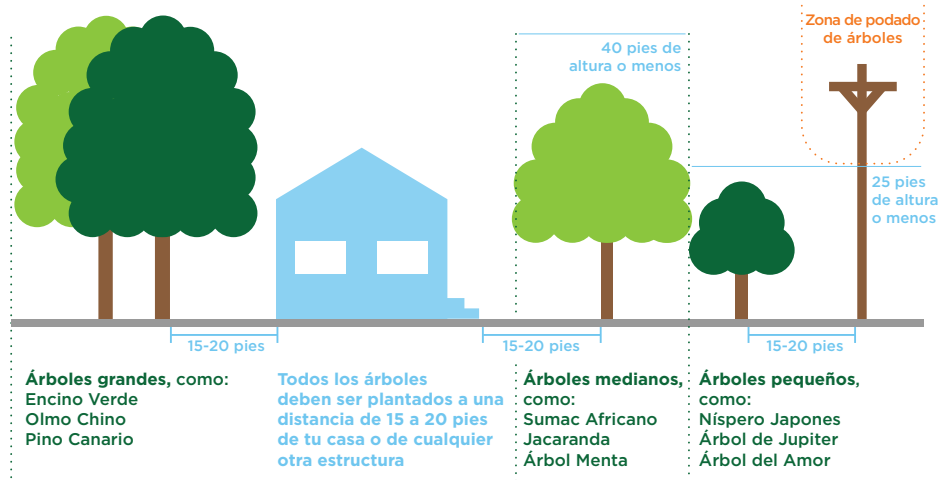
Zona de podado de árboles

40 pies de altura o menos

25 pies de altura o menos

15-20 pies

15-20 pies

15-20 pies

**Árboles grandes,** como:
Encino Verde
Olmo Chino
Pino Canario

Todos los árboles deben ser plantados a una distancia de 15 a 20 pies de tu casa o de cualquier otra estructura

**Árboles medianos,** como:
Sumac Africano
Jacaranda
Árbol Menta

**Árboles pequeños,** como:
Níspero Japones
Árbol de Jupiter
Árbol del Amor